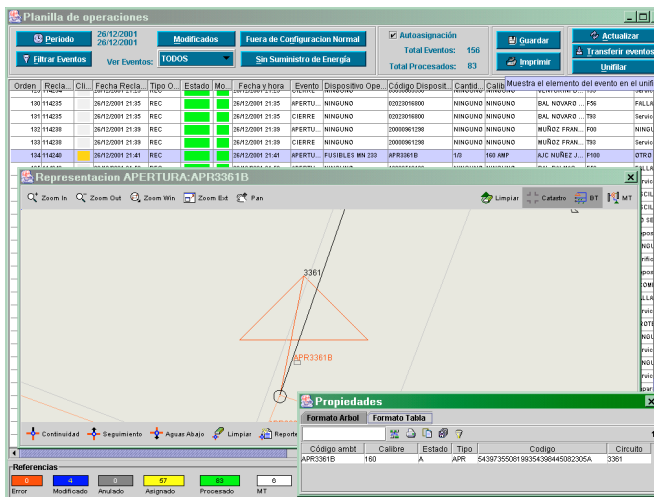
Planilla de operaciones

Periodo 26/12/2001 26/12/2001 Modificados Fuera de Configuracion Normal
Filtrar Eventos Ver Eventos: TODOS Sin Suministro de Energía
Autoasignación
Total Eventos: 156
Total Procesados: 83
Guardar
Imprimir
Actualizar
Transferir eventos
Unificar
Muestra el elemento del evento en el unif

| Orden | Recla... | Cli... | Fecha Recla... | Tipo O... | Estado | Mo... | Fecha y hora | Evento | Dispositivo Ope... | Código Disposit... | Cantid... | Calib... | | | |
|---|---|---|---|---|---|---|---|---|---|---|---|---|---|---|---|
| 130 | 114235 | | 26/12/2001 21:35 | REC | | | 26/12/2001 21:35 | APERTU... | NINGUNO | 02020016800 | NINGUNO | NINGUNO | BAL NOVARO ... | F56 | FALLA |
| 131 | 114235 | | 26/12/2001 21:35 | REC | | | 26/12/2001 21:35 | CIERRE | NINGUNO | 02020016800 | NINGUNO | NINGUNO | BAL NOVARO ... | F93 | Servic |
| 132 | 114238 | | 26/12/2001 21:39 | REC | | | 26/12/2001 21:39 | APERTU... | NINGUNO | 20000961298 | NINGUNO | NINGUNO | MUÑOZ FRAN... | F00 | NINGU |
| 133 | 114238 | | 26/12/2001 21:39 | REC | | | 26/12/2001 21:39 | CIERRE | NINGUNO | 20000961298 | NINGUNO | NINGUNO | MUÑOZ FRAN... | F93 | Servic |
| 134 | 114240 | | 26/12/2001 21:41 | REC | | | 26/12/2001 21:41 | APERTU... | FUSIBLES MN 233 | APR3361B | 1/3 | 160 AMP | AJC NUÑEZ J... | F100 | OTRO |

Representacion APERTURA:APR3361B
Zoom In Zoom Out Zoom Win Zoom Ext Pan
Limpiar Catastro BT MT
3361
APR3361B
Continuidad Seguimiento Aguas Abajo Limpiar Reporte

Propiedades
Formato Arbol Formato Tabla

| Código ambt | Calibre | Estado | Tipo | Codigo | Circuito |
|---|---|---|---|---|---|
| APR3361B | 160 | A | APR | 54397355081993543984450823054 | 3361 |

Referencias
| 0 | 4 | 0 | 57 | 83 | 6 |
|---|---|---|---|---|---|
| Error | Modificado | Anulado | Asignado | Procesado | MT |